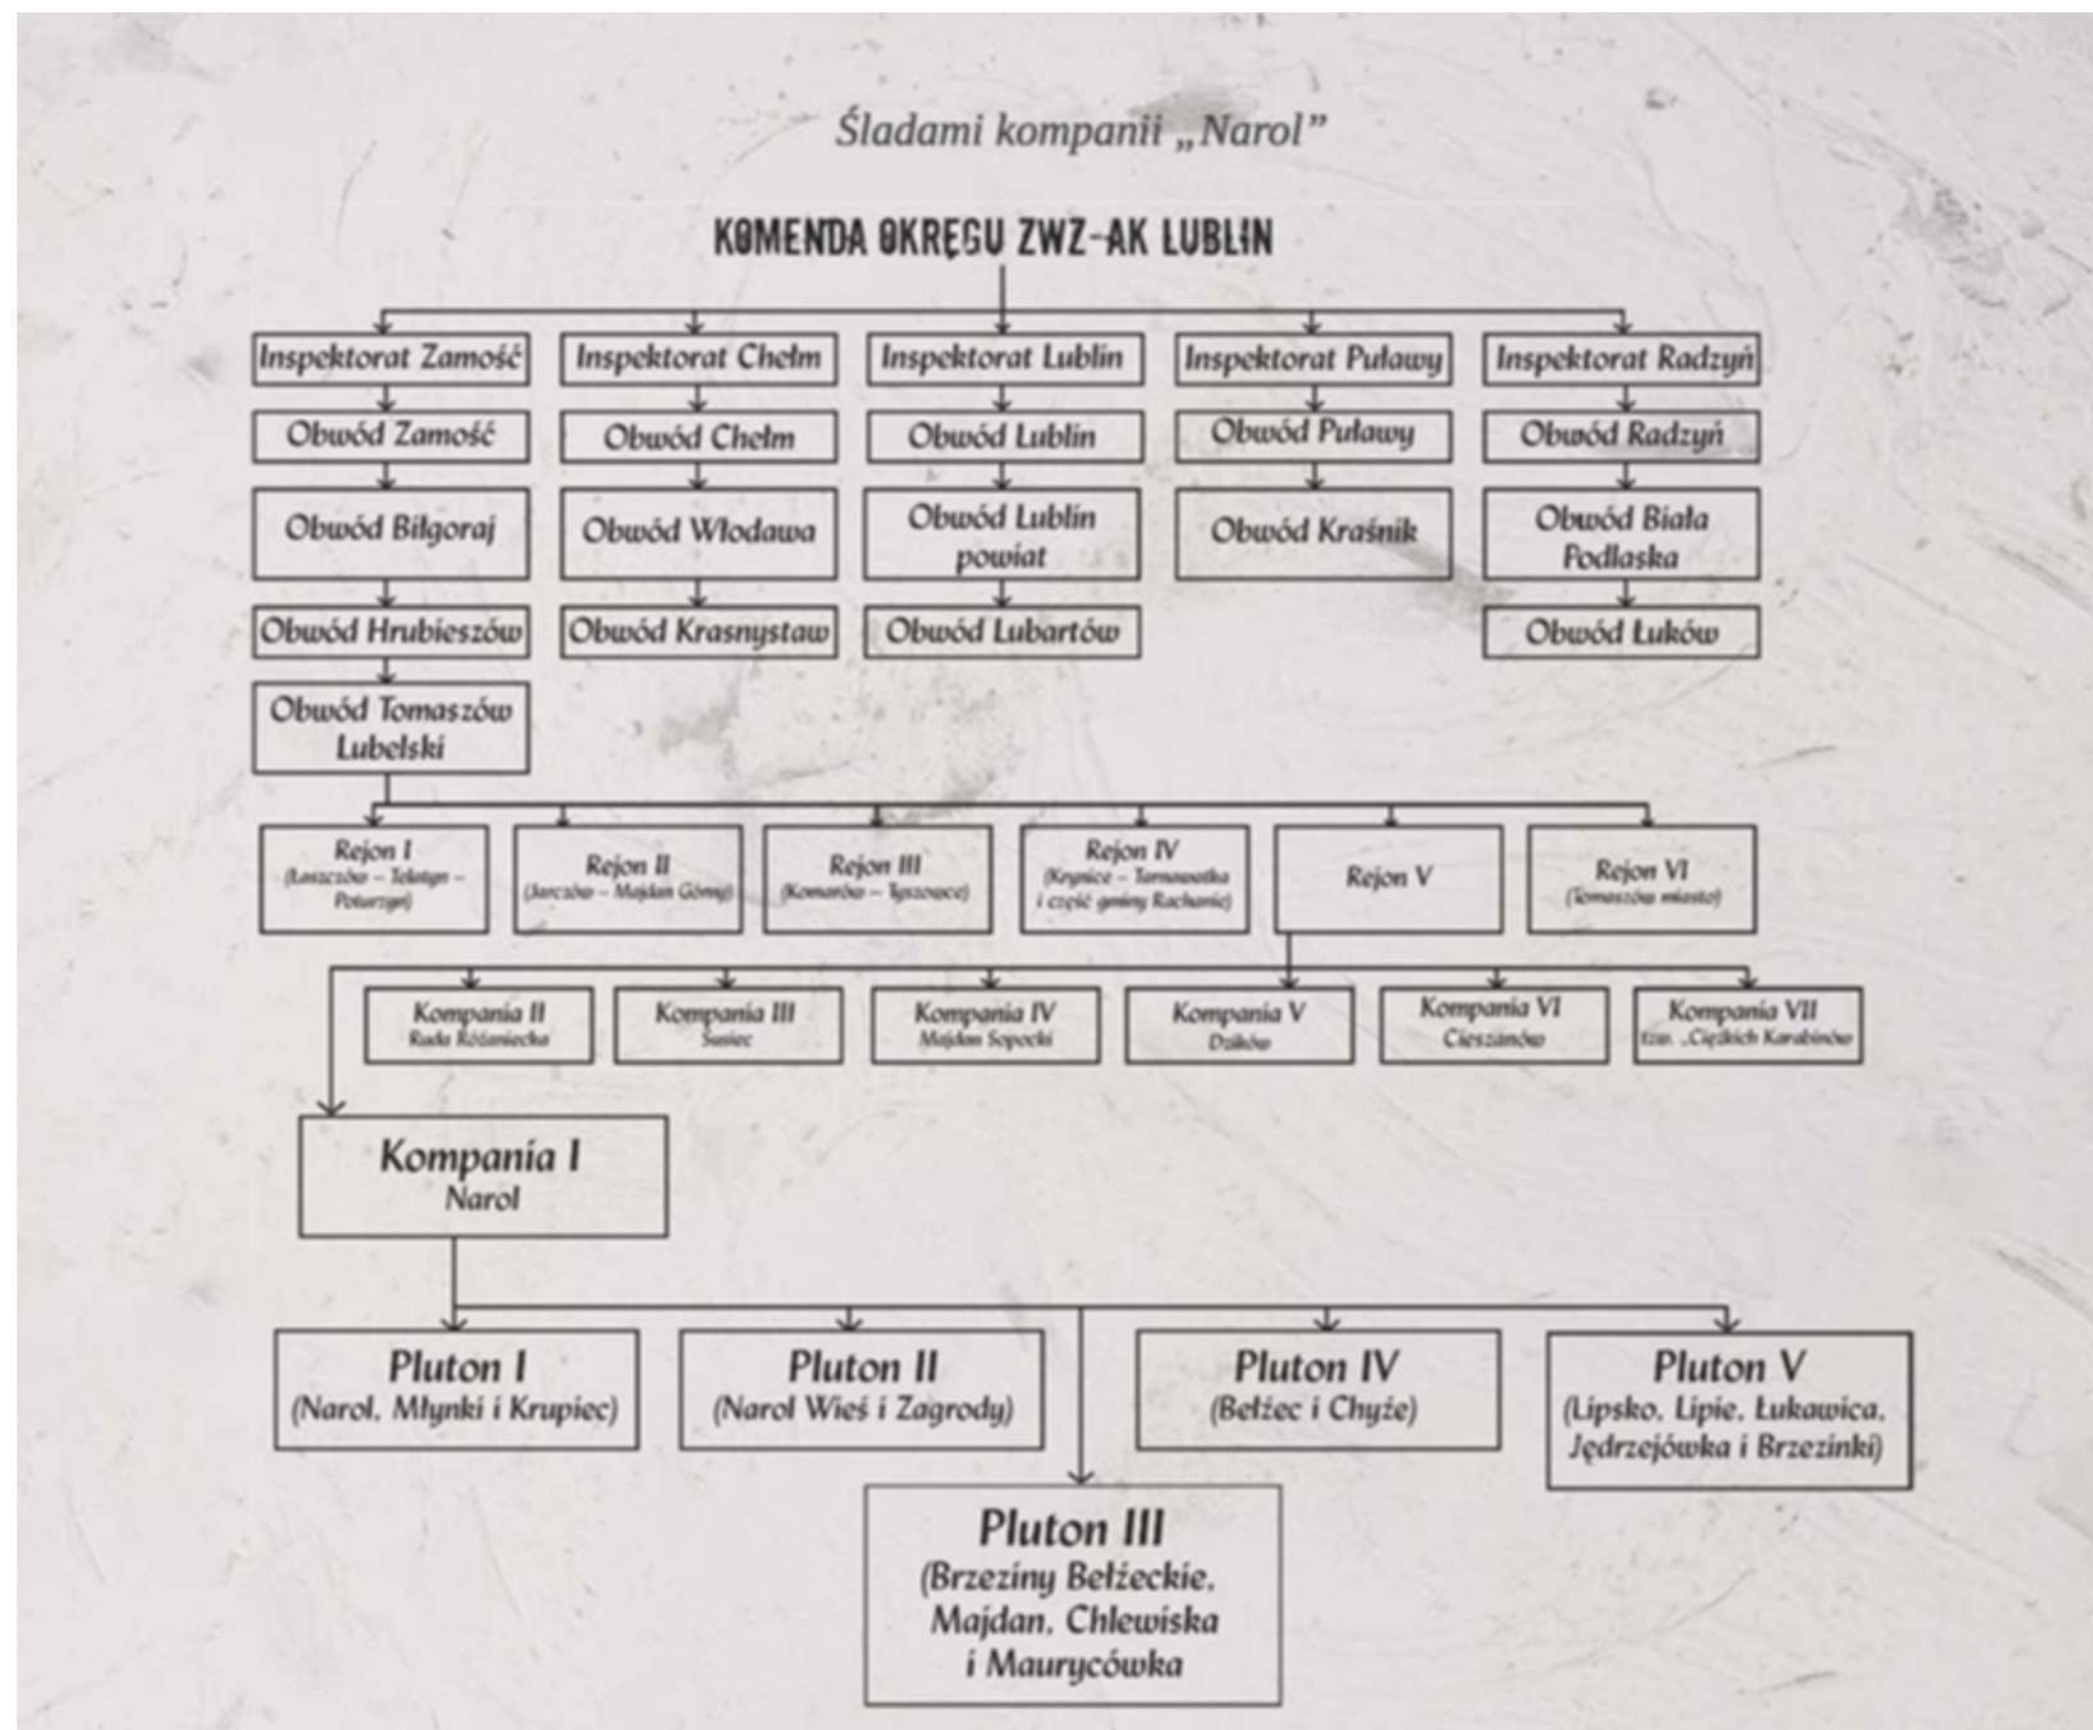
Śladami kompanii „Narol”

KOMENDA OKRĘGU ZWZ-AK LUBLIN

Inspektorat Zamość
Obwód Zamość
Obwód Biłgoraj
Obwód Hrubieszów
Obwód Tomaszów Lubelski

Inspektorat Chełm
Obwód Chełm
Obwód Włodawa
Obwód Krasnystaw

Inspektorat Lublin
Obwód Lublin
Obwód Lublin powiat
Obwód Lubartów

Inspektorat Puławy
Obwód Puławy
Obwód Kraśnik

Inspektorat Radzyń
Obwód Radzyń
Obwód Biała Podlaska
Obwód Łuków

Rejon I (Łaszczów – Telatyn – Poturzyn)

Rejon II (Jarczów – Majdan Górny)

Rejon III (Komarów – Tyszowce)

Rejon IV (Krynice – Tarnawatka i część gminy Rachanie)

Rejon V

Rejon VI (Tomaszów miasto)

Kompania II Ruda Różaniecka

Kompania III Susiec

Kompania IV Majdan Sopocki

Kompania V Dzików

Kompania VI Cieszanów

Kompania VII tzw. „Ciężkich Karabinów

Kompania I Narol

Pluton I (Narol, Młynki i Krupiec)

Pluton II (Narol Wieś i Zagrody)

Pluton IV (Bełżec i Chyże)

Pluton V (Lipsko, Lipie, Łukawica, Jędrzejówka i Brzezinki)

Pluton III (Brzeziny Bełżeckie, Majdan, Chlewiska i Maurycówka